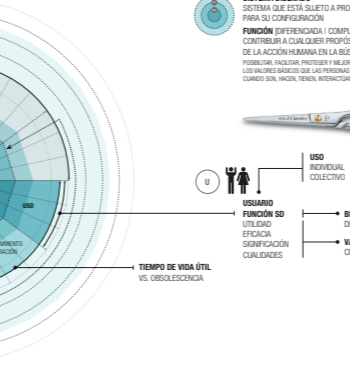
SISTEMA QUE ESTÁ SUJETO A PRO
PARA SU CONFIGURACIÓN
FUNCIÓN (DIFERENCIADA | COMPL
CONTRIBUIR A CUALQUIER PROPÓS
DE LA ACCIÓN HUMANA EN LA BÚS
POSIBILITAR, FACILITAR, PROTEGER Y MEJOR
LOS VALORES BÁSICOS QUE LAS PERSONAS
CUANDO SON, HACEN, TIENEN, INTERACTÚA

USO
INDIVIDUAL
COLECTIVO

U

USO

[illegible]MIENTO
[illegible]ACIÓN

USUARIO
FUNCIÓN SD
UTILIDAD
EFICACIA
SIGNIFICACIÓN
CUALIDADES

B
D

V
C

TIEMPO DE VIDA ÚTIL
VS. OBSOLESCENCIA